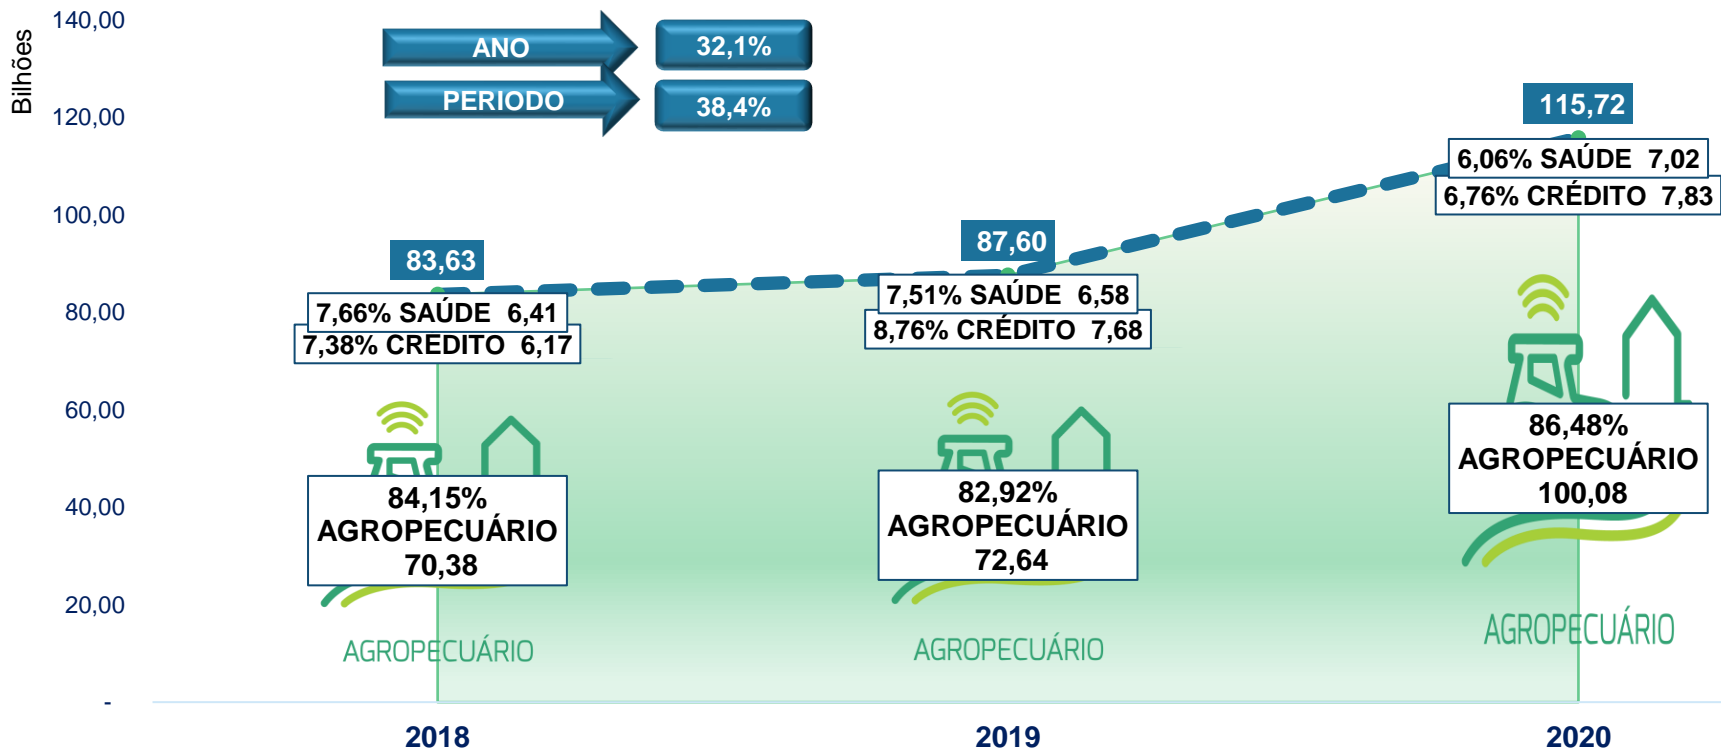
Bilhões

140,00
120,00
100,00
80,00
60,00
40,00
20,00
-

ANO 32,1%
PERIODO 38,4%

83,63
7,66% SAÚDE 6,41
7,38% CRÉDITO 6,17
84,15%
AGROPECUÁRIO
70,38
AGROPECUÁRIO

87,60
7,51% SAÚDE 6,58
8,76% CRÉDITO 7,68
82,92%
AGROPECUÁRIO
72,64
AGROPECUÁRIO

115,72
6,06% SAÚDE 7,02
6,76% CRÉDITO 7,83
86,48%
AGROPECUÁRIO
100,08
AGROPECUÁRIO

2018
2019
2020